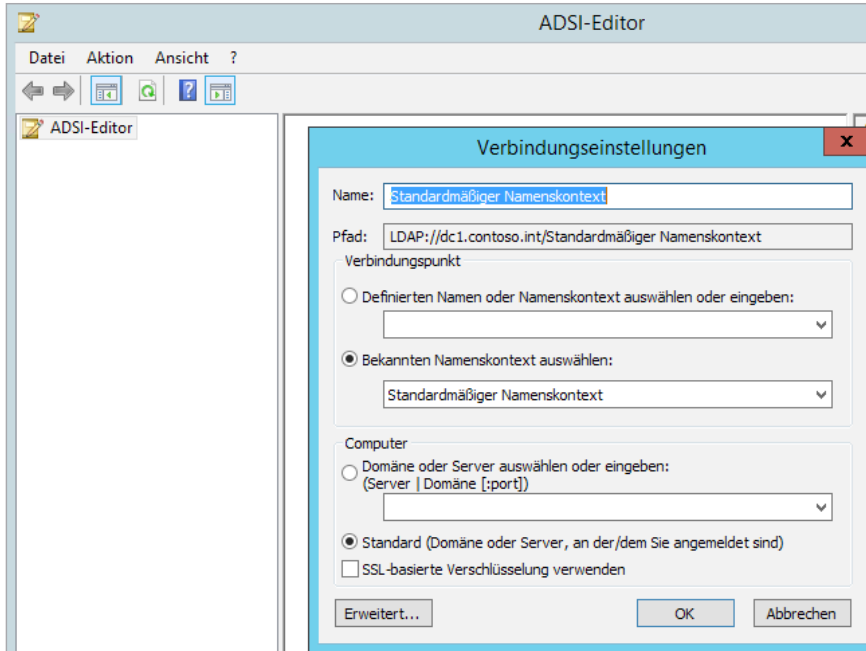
ADSI-Editor

Datei Aktion Ansicht ?

ADSI-Editor

Verbindungseinstellungen

x

Name: Standardmäßiger Namenskontext

Pfad: LDAP://dc1.contoso.int/Standardmäßiger Namenskontext

Verbindungspunkt

Definierten Namen oder Namenskontext auswählen oder eingeben:

Bekannten Namenskontext auswählen:

Standardmäßiger Namenskontext

Computer

Domäne oder Server auswählen oder eingeben: (Server | Domäne [:port])

Standard (Domäne oder Server, an der/dem Sie angemeldet sind)

SSL-basierte Verschlüsselung verwenden

Erweitert...

OK

Abbrechen